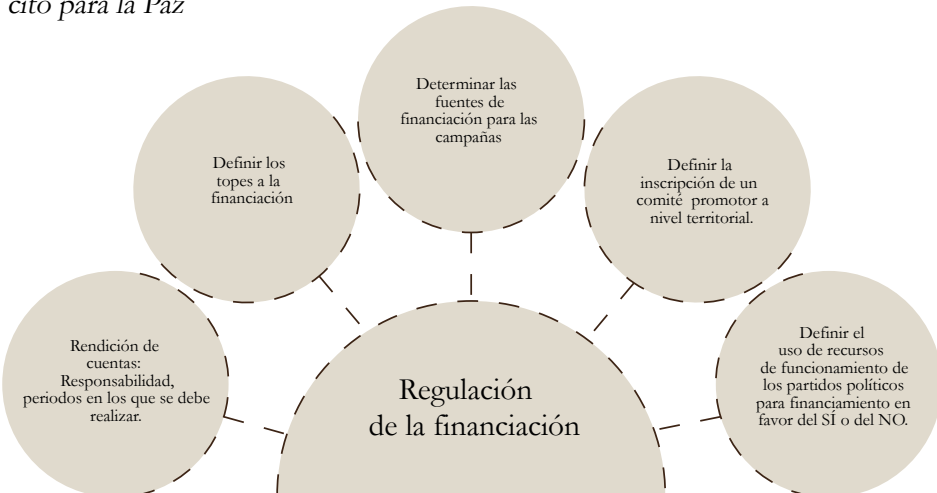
cito para la Paz

Determinar las fuentes de financiación para las campañas

Definir los topes a la financiación

Definir la inscripción de un comité promotor a nivel territorial.

Rendición de cuentas: Responsabilidad, periodos en los que se debe realizar.

Regulación de la financiación

Definir el uso de recursos de funcionamiento de los partidos políticos para financiamiento en favor del SÍ o del NO.